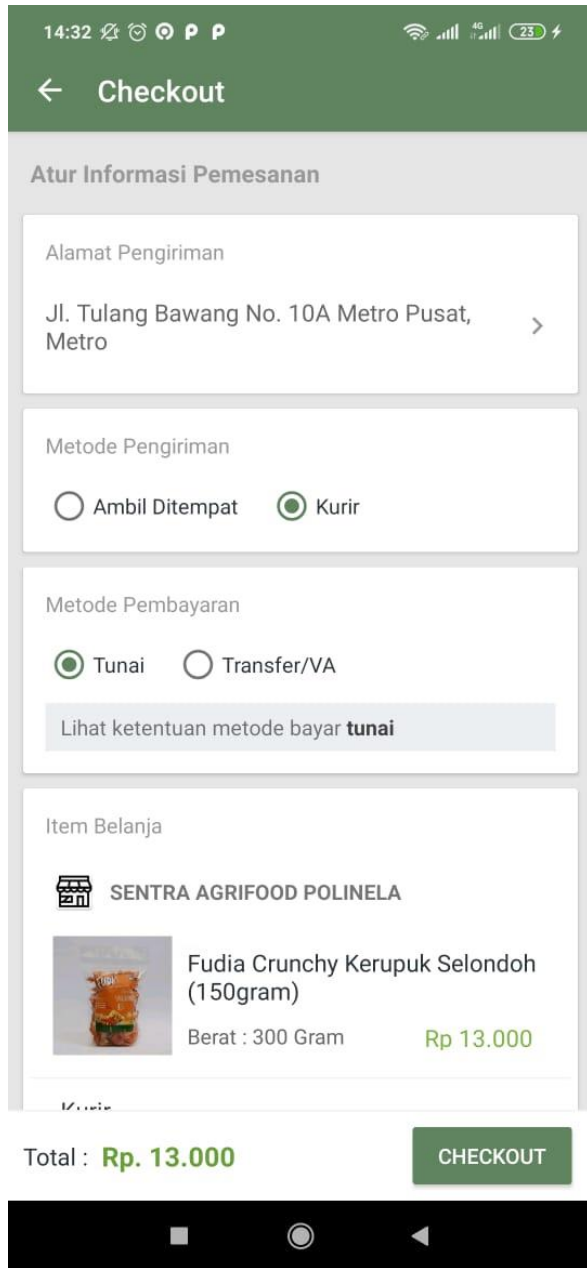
14:32 23

Checkout

Atur Informasi Pemesanan

Alamat Pengiriman

Jl. Tulang Bawang No. 10A Metro Pusat, Metro

Metode Pengiriman

Ambil Ditempat Kurir

Metode Pembayaran

Tunai Transfer/VA

Lihat ketentuan metode bayar **tunai**

Item Belanja

SENTRA AGRIFOOD POLINELA

Fudia Crunchy Kerupuk Selondoh (150gram)

Berat : 300 Gram Rp 13.000

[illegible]

Total : Rp. 13.000 CHECKOUT